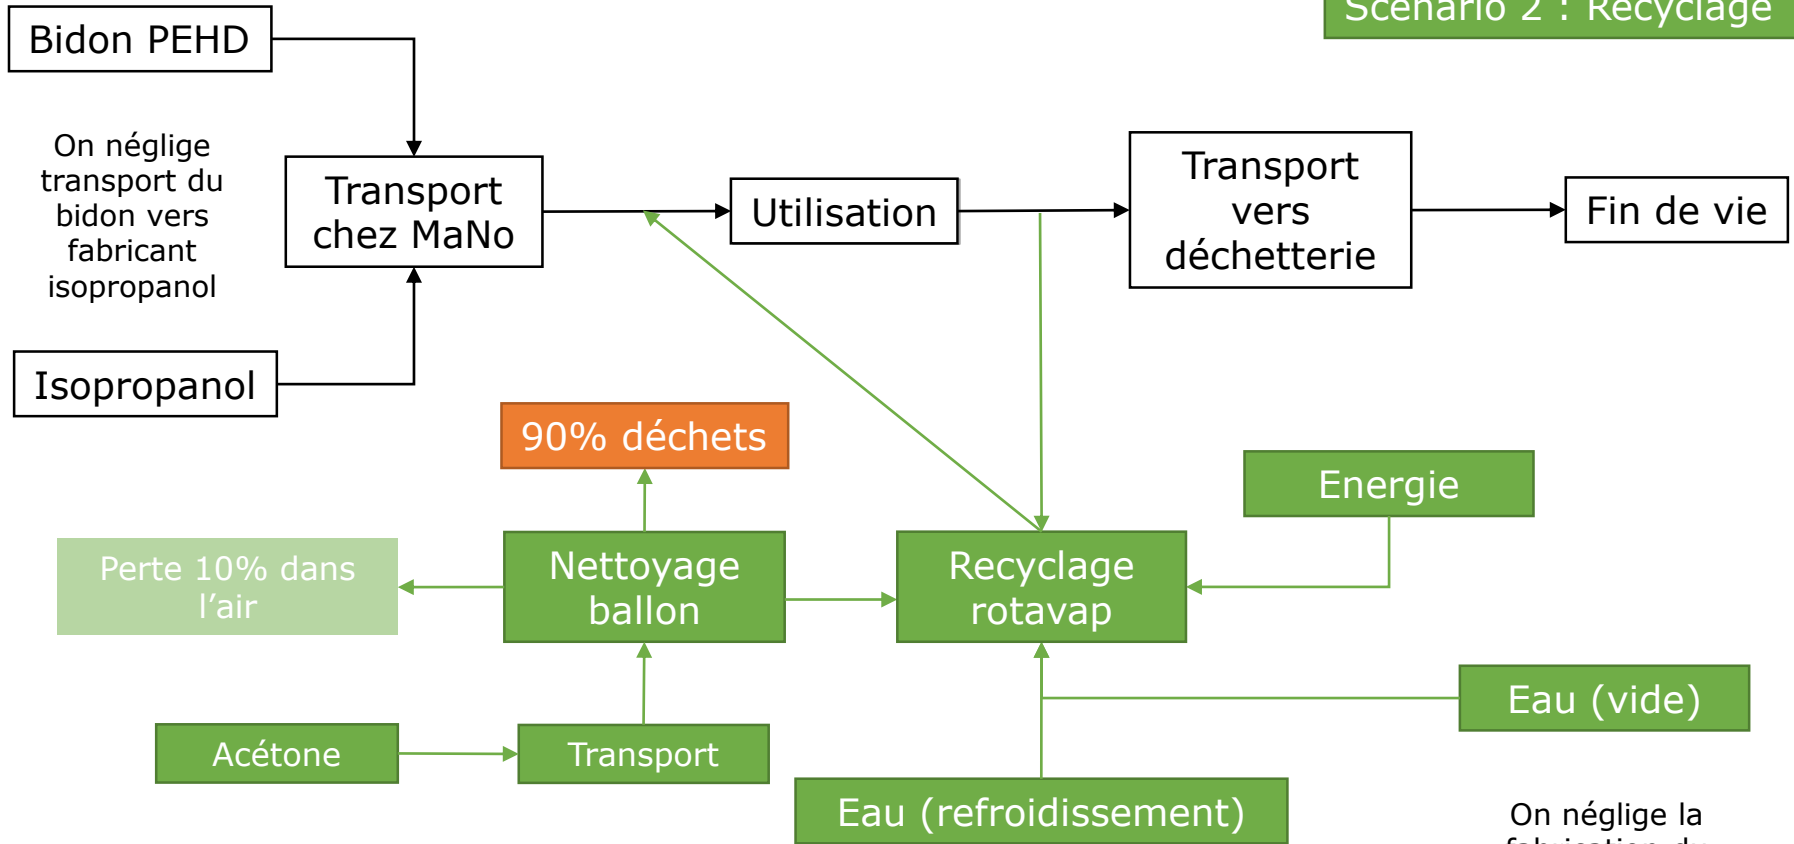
Scénario 2 : Recyclage

Bidon PEHD

On néglige transport du bidon vers fabricant isopropanol

Transport chez MaNo

Utilisation

Transport vers déchetterie

Fin de vie

Isopropanol

90% déchets

Energie

Perte 10% dans l’air

Nettoyage ballon

Recyclage rotavap

Eau (vide)

Acétone

Transport

Eau (refroidissement)

On néglige la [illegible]